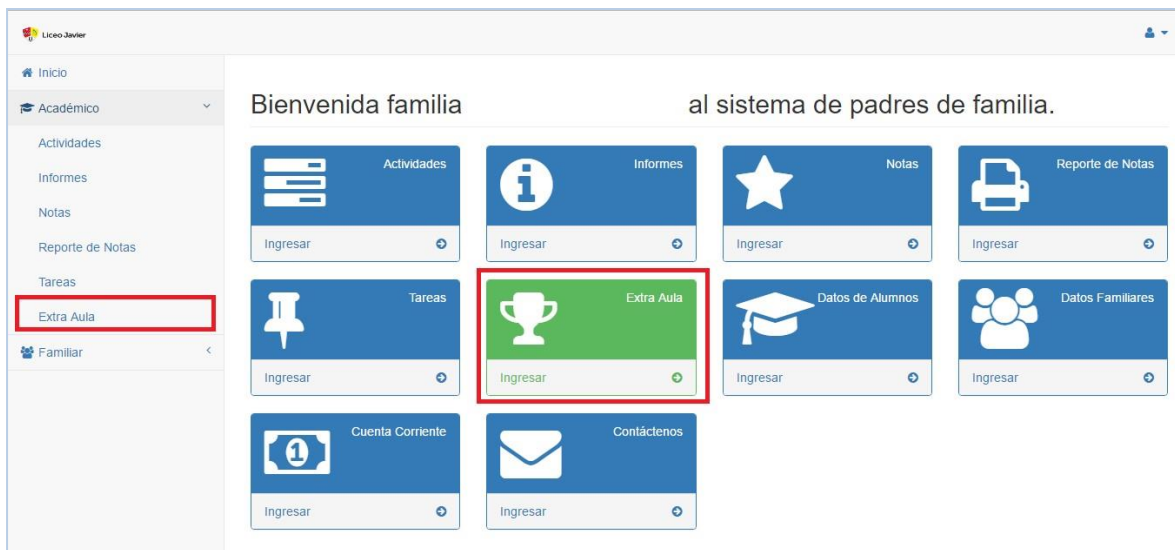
Liceo Javier

Inicio
Académico
Actividades
Informes
Notas
Reporte de Notas
Tareas
Extra Aula
Familiar

Bienvenida familia al sistema de padres de familia.

Actividades
Ingresar

Informes
Ingresar

Notas
Ingresar

Reporte de Notas
Ingresar

Tareas
Ingresar

Extra Aula
Ingresar

Datos de Alumnos
Ingresar

Datos Familiares
Ingresar

Cuenta Corriente
Ingresar

Contáctenos
Ingresar